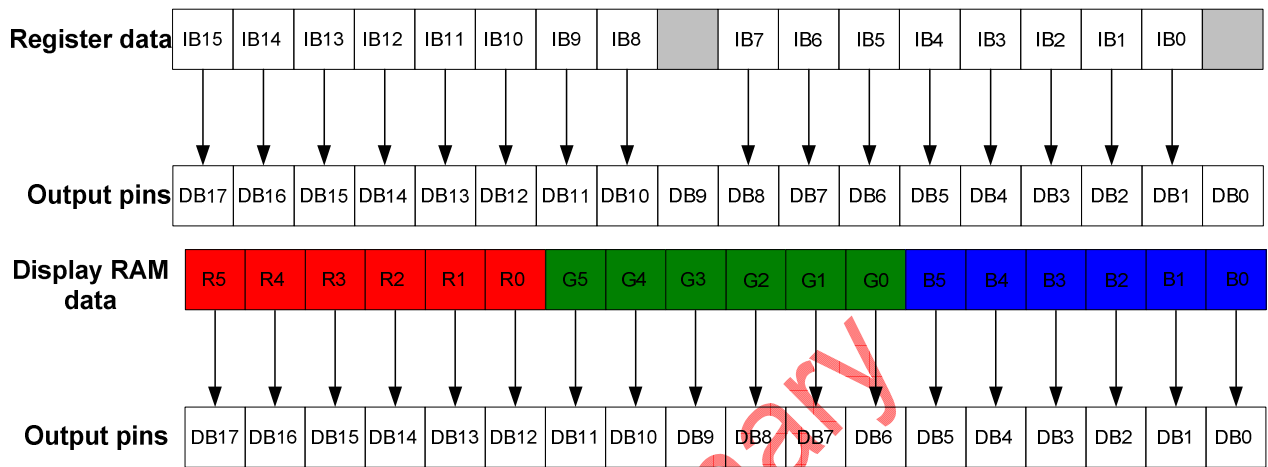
Register data

| IB15 | IB14 | IB13 | IB12 | IB11 | IB10 | IB9 | IB8 | | IB7 | IB6 | IB5 | IB4 | IB3 | IB2 | IB1 | IB0 | |
|---|---|---|---|---|---|---|---|---|---|---|---|---|---|---|---|---|---|

Output pins

| DB17 | DB16 | DB15 | DB14 | DB13 | DB12 | DB11 | DB10 | DB9 | DB8 | DB7 | DB6 | DB5 | DB4 | DB3 | DB2 | DB1 | DB0 |
|---|---|---|---|---|---|---|---|---|---|---|---|---|---|---|---|---|---|

Display RAM data

| R5 | R4 | R3 | R2 | R1 | R0 | G5 | G4 | G3 | G2 | G1 | G0 | B5 | B4 | B3 | B2 | B1 | B0 |
|---|---|---|---|---|---|---|---|---|---|---|---|---|---|---|---|---|---|

Output pins

| DB17 | DB16 | DB15 | DB14 | DB13 | DB12 | DB11 | DB10 | DB9 | DB8 | DB7 | DB6 | DB5 | DB4 | DB3 | DB2 | DB1 | DB0 |
|---|---|---|---|---|---|---|---|---|---|---|---|---|---|---|---|---|---|

ary